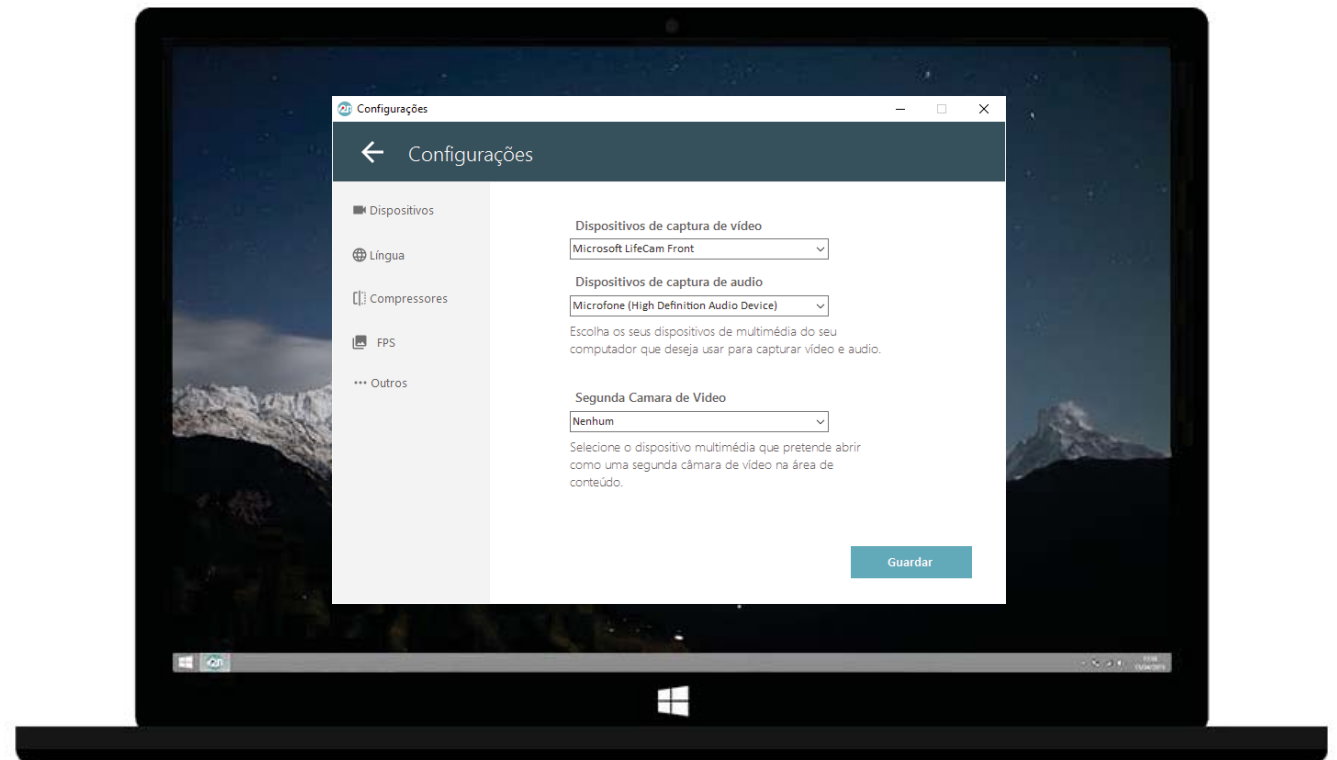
Configurações

Configurações

Dispositivos

Língua

Compressores

FPS

Outros

Dispositivos de captura de vídeo

Microsoft LifeCam Front

Dispositivos de captura de audio

Microfone (High Definition Audio Device)

Escolha os seus dispositivos de multimédia do seu computador que deseja usar para capturar vídeo e audio.

Segunda Camara de Video

Nenhum

Selecione o dispositivo multimédia que pretende abrir como uma segunda câmara de vídeo na área de conteúdo.

Guardar

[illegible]